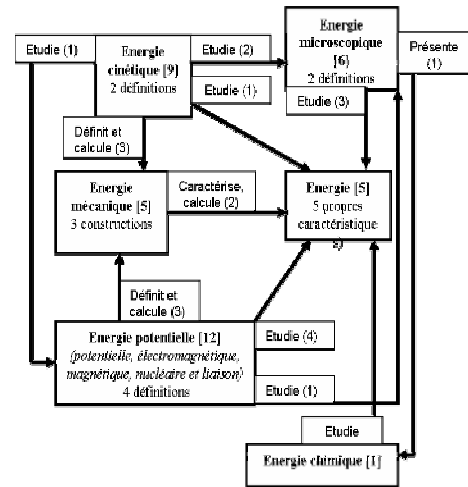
Etudie (1)

Energie cinétique [9]
2 définitions

Etudie (2)

Etudie (1)

Energie microscopique [6]
2 définitions

Présente (1)

Etudie (3)

Définit et calcule (3)

Energie mécanique [5]
3 constructions

Caractérise, calcule (2)

Energie [5]
5 propres caractéristique s)

Définit et calcule (3)

Energie potentielle [12]
(potentielle, électromagnétique, magnétique, nucléaire et liaison)
4 définitions

Etudie (4)

Etudie (1)

Etudie

Energie chimique [1]